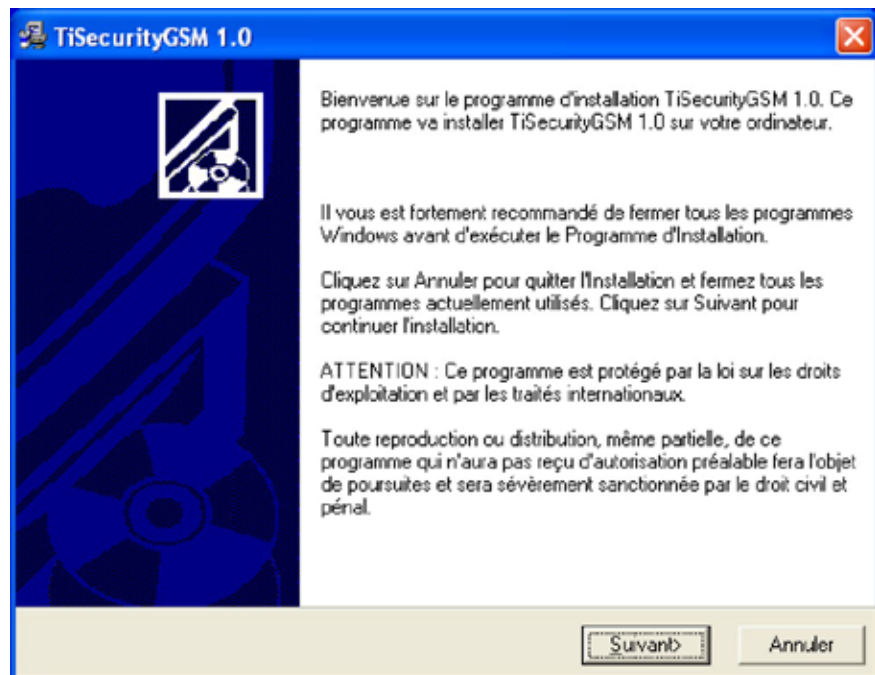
TiSecurityGSM 1.0

Bienvenue sur le programme d'installation TiSecurityGSM 1.0. Ce programme va installer TiSecurityGSM 1.0 sur votre ordinateur.

Il vous est fortement recommandé de fermer tous les programmes Windows avant d'exécuter le Programme d'Installation.

Cliquez sur Annuler pour quitter l'Installation et fermez tous les programmes actuellement utilisés. Cliquez sur Suivant pour continuer l'installation.

ATTENTION : Ce programme est protégé par la loi sur les droits d'exploitation et par les traités internationaux.

Toute reproduction ou distribution, même partielle, de ce programme qui n'aura pas reçu d'autorisation préalable fera l'objet de poursuites et sera sévèrement sanctionnée par le droit civil et pénal.

Suivant>

Annuler